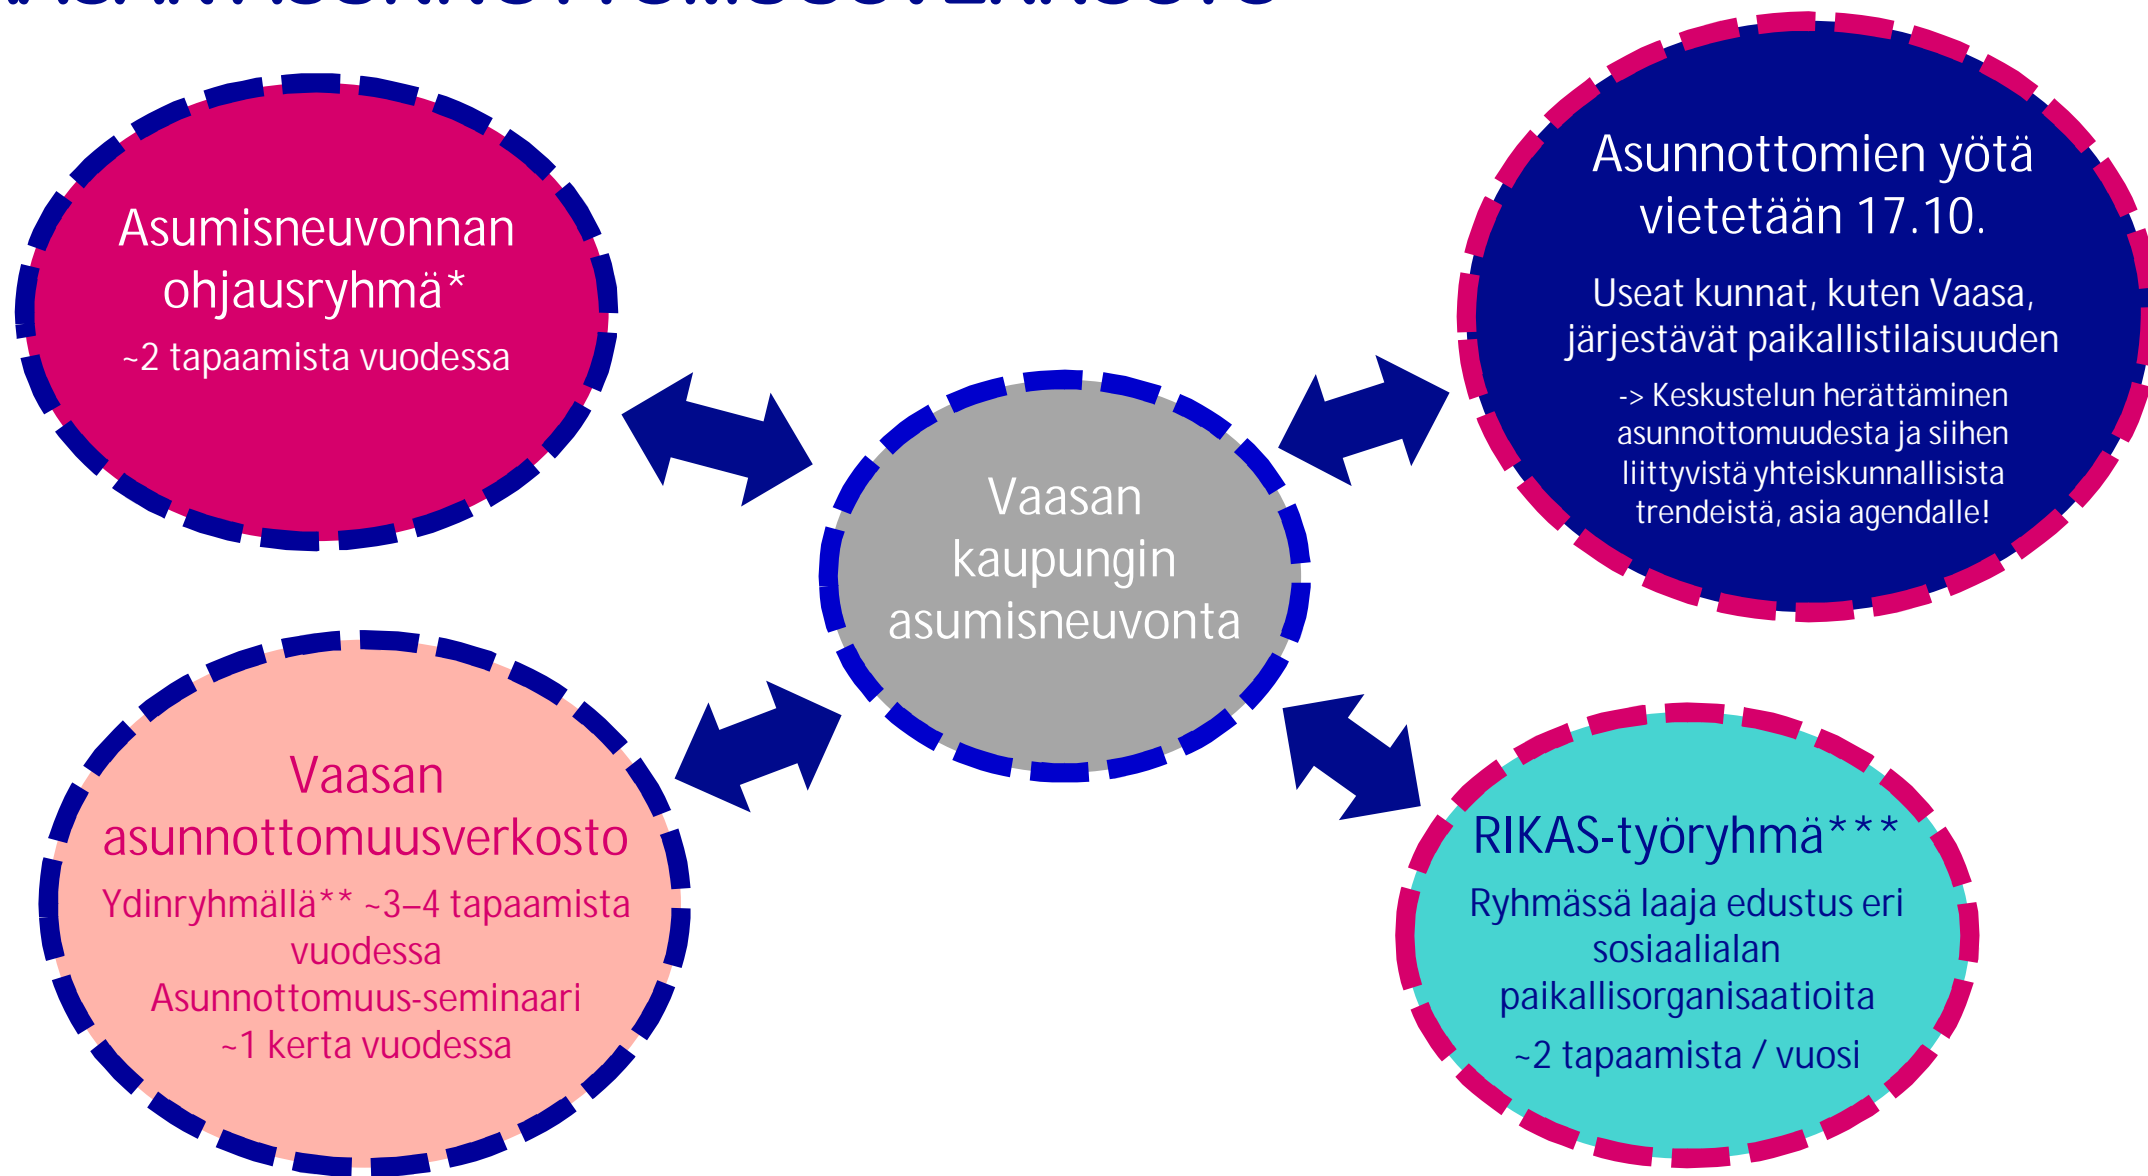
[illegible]

Asumisneuvonnan ohjausryhmä*
~2 tapaamista vuodessa

Asunnottomien yötä vietetään 17.10.
Useat kunnat, kuten Vaasa, järjestävät paikallistilaisuuden
-> Keskustelun herättäminen asunnottomuudesta ja siihen liittyvistä yhteiskunnallisista trendeistä, asia agendalle!

Vaasan kaupungin asumisneuvonta

Vaasan asunnottomuusverkosto
Ydinryhmällä** ~3–4 tapaamista vuodessa
Asunnottomuus-seminaari ~1 kerta vuodessa

RIKAS-työryhmä***
Ryhmässä laaja edustus eri sosiaalialan paikallisorganisaatioita
~2 tapaamista / vuosi